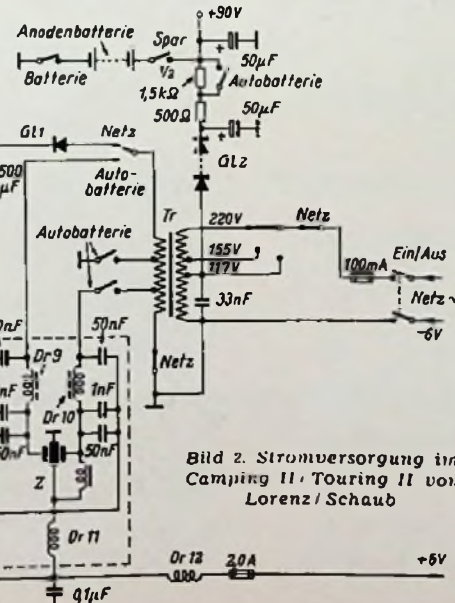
+90V
Anodenbatterie
Spar
Batterie
$V_2$
50µF
Autobatterie
1,5kΩ
500Ω
50µF
Gl1
Netz
Gl2
500
µF
Auto-
batterie
Tr
220V
Netz
Autobatterie
155V
117V
100mA
Ein/Aus
Netz
33nF
-6V
nF
50nF
Dr 9
nF
1nF
Dr 10
50nF
Netz
nF
Z
Bild 2. Stromversorgung im Camping II · Touring II von Lorenz / Schaub
Dr 11
Dr 12
2,0A
+6V
0,1µF